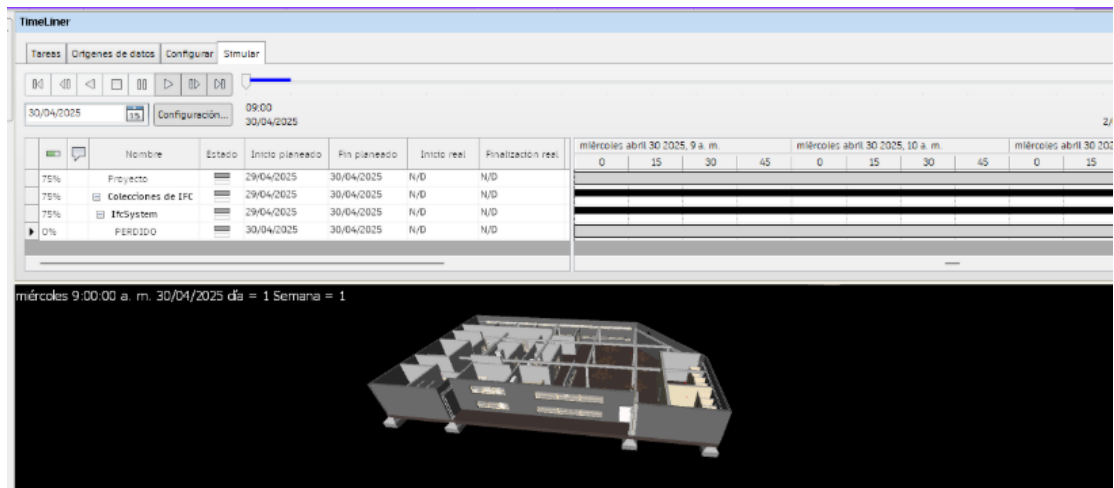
TimeLiner

Tareas | Orígenes de datos | Configurar | Simular

30/04/2025 | 15 | Configuración...

09:00
30/04/2025

2/

| | | Nombre | Estado | Inicio planeado | Fin planeado | Inicio real | Finalización real |
|---|---|---|---|---|---|---|---|
| 75% | | Proyecto | | 29/04/2025 | 30/04/2025 | N/D | N/D |
| 75% | | ⊟ Colecciones de IFC | | 29/04/2025 | 30/04/2025 | N/D | N/D |
| 75% | | ⊟ IfcSystem | | 29/04/2025 | 30/04/2025 | N/D | N/D |
| 0% | | PERDIDO | | 30/04/2025 | 30/04/2025 | N/D | N/D |

miércoles abril 30 2025, 9 a. m. | miércoles abril 30 2025, 10 a. m. | miércoles abril 30 202

0 | 15 | 30 | 45 | 0 | 15 | 30 | 45 | 0 | 15

mércoles 9:00:00 a. m. 30/04/2025 día = 1 Semana = 1